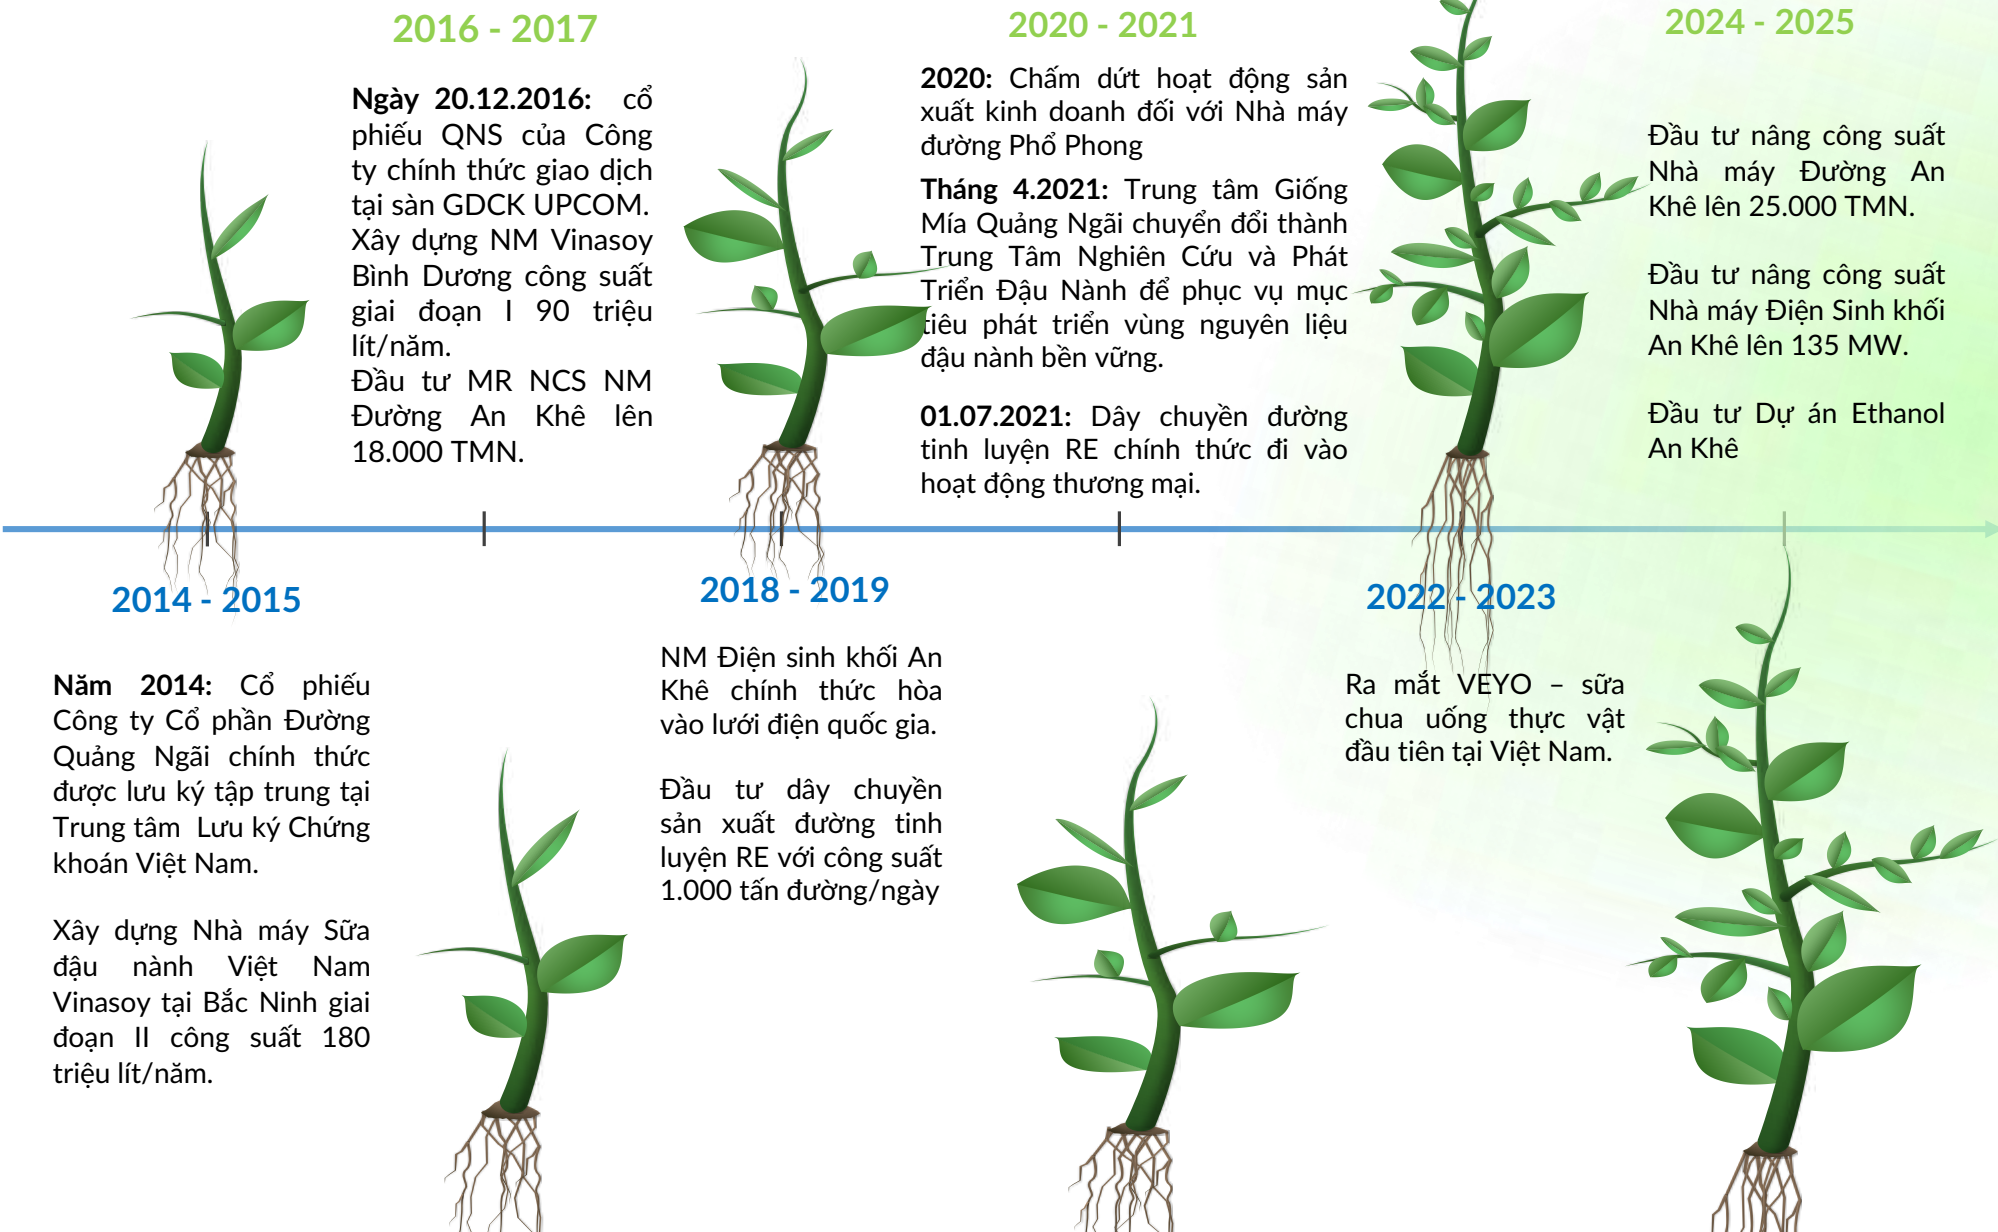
2014 - 2015

**Năm 2014:** Cổ phiếu Công ty Cổ phần Đường Quảng Ngãi chính thức được lưu ký tập trung tại Trung tâm Lưu ký Chứng khoán Việt Nam.

Xây dựng Nhà máy Sữa đậu nành Việt Nam Vinasoy tại Bắc Ninh giai đoạn II công suất 180 triệu lít/năm.

2016 - 2017

**Ngày 20.12.2016:** cổ phiếu QNS của Công ty chính thức giao dịch tại sàn GDCK UPCOM.
Xây dựng NM Vinasoy Bình Dương công suất giai đoạn I 90 triệu lít/năm.
Đầu tư MR NCS NM Đường An Khê lên 18.000 TMN.

2018 - 2019

NM Điện sinh khối An Khê chính thức hòa vào lưới điện quốc gia.

Đầu tư dây chuyền sản xuất đường tinh luyện RE với công suất 1.000 tấn đường/ngày

2020 - 2021

**2020:** Chấm dứt hoạt động sản xuất kinh doanh đối với Nhà máy đường Phổ Phong

**Tháng 4.2021:** Trung tâm Giống Mía Quảng Ngãi chuyển đổi thành Trung Tâm Nghiên Cứu và Phát Triển Đậu Nành để phục vụ mục tiêu phát triển vùng nguyên liệu đậu nành bền vững.

**01.07.2021:** Dây chuyền đường tinh luyện RE chính thức đi vào hoạt động thương mại.

2022 - 2023

Ra mắt VEYO – sữa chua uống thực vật đầu tiên tại Việt Nam.

2024 - 2025

Đầu tư nâng công suất Nhà máy Đường An Khê lên 25.000 TMN.

Đầu tư nâng công suất Nhà máy Điện Sinh khối An Khê lên 135 MW.

Đầu tư Dự án Ethanol An Khê